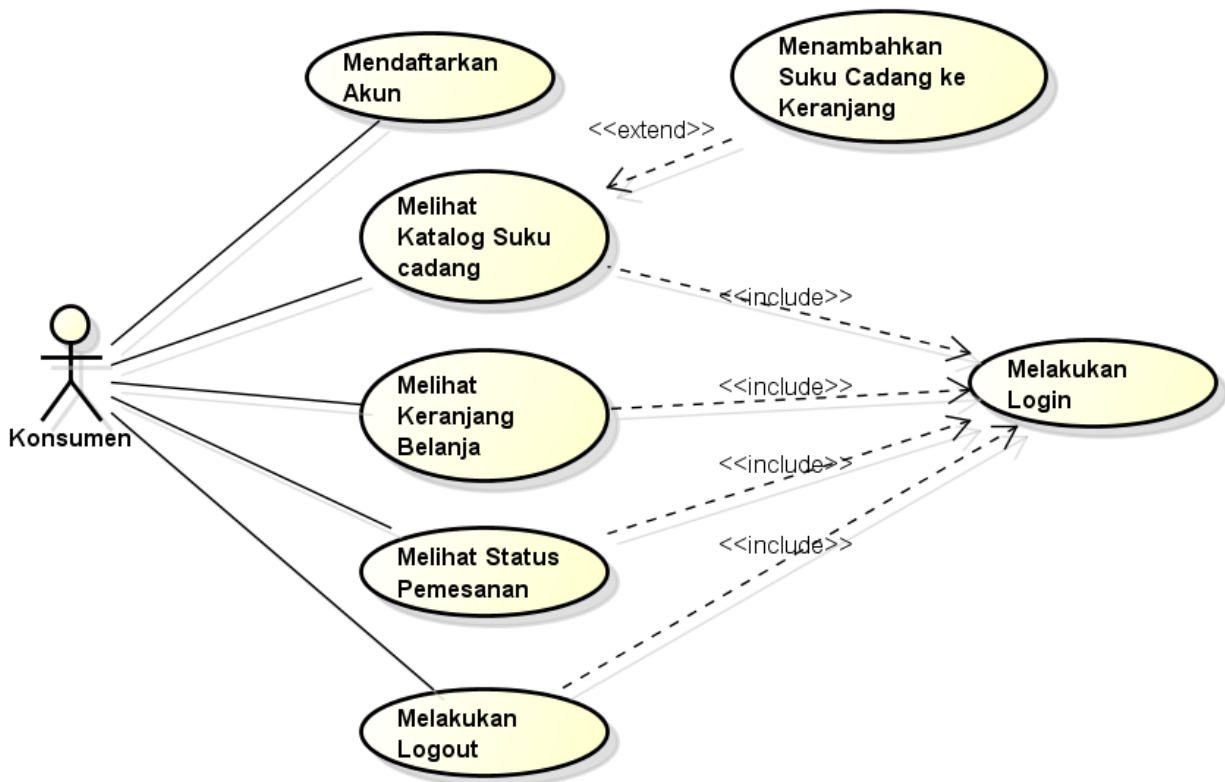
Mendaftarkan Akun

Menambahkan Suku Cadang ke Keranjang

<<extend>>

Melihat Katalog Suku cadang

<<include>>

Konsumen

Melihat Keranjang Belanja

<<include>>

Melakukan Login

<<include>>

Melihat Status Pemesanan

<<include>>

Melakukan Logout